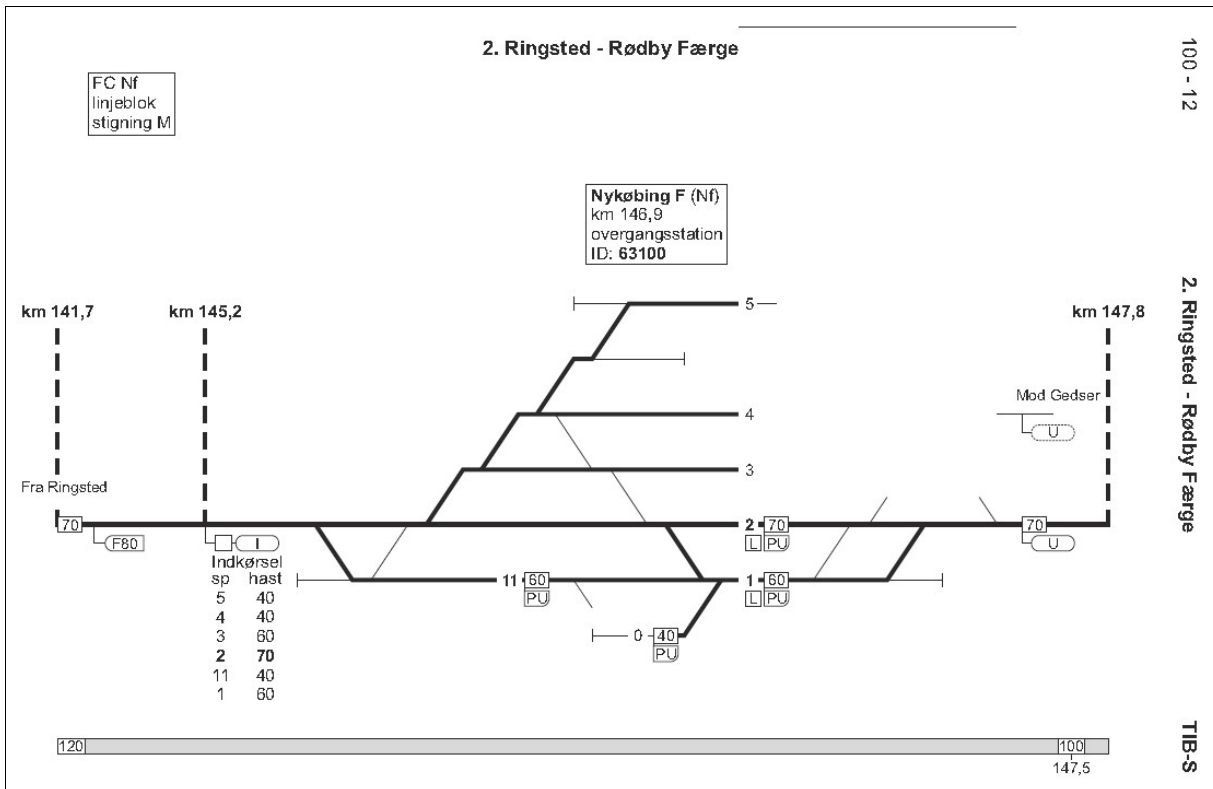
2. Ringsted - Rødby Færge

100 - 12

FC Nf
linjeblok
stigning M

Nykøbing F (Nf)
km 146,9
overgangsstation
ID: 63100

km 141,7
km 145,2
km 147,8

2. Ringsted - Rødby Færge

5
4
3
Mod Gedser
U
Fra Ringsted
70
F80
I
2 70
L PU
70
U
Indkørsel
| sp | hast |
|---|---|
| 5 | 40 |
| 4 | 40 |
| 3 | 60 |
| **2** | **70** |
| 11 | 40 |
| 1 | 60 |

11 60
PU
1 60
L PU
0 40
PU

120
100
147,5

TIB-S